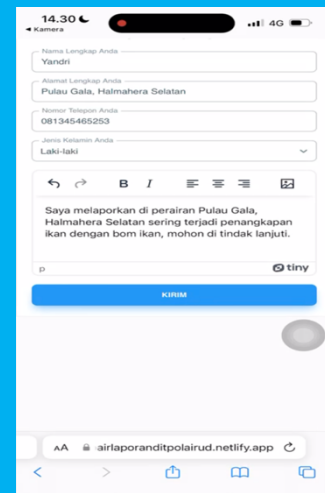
14.30
◂ Kamera
4G

Nama Lengkap Anda
Yandri

Alamat Lengkap Anda
Pulau Gala, Halmahera Selatan

Nomor Telepon Anda
081345465253

Jenis Kelamin Anda
Laki-laki

B I

Saya melaporkan di perairan Pulau Gala, Halmahera Selatan sering terjadi penangkapan ikan dengan bom ikan, mohon di tindak lanjuti.

p
tiny

KIRIM

AA airlaporanditpolairud.netlify.app